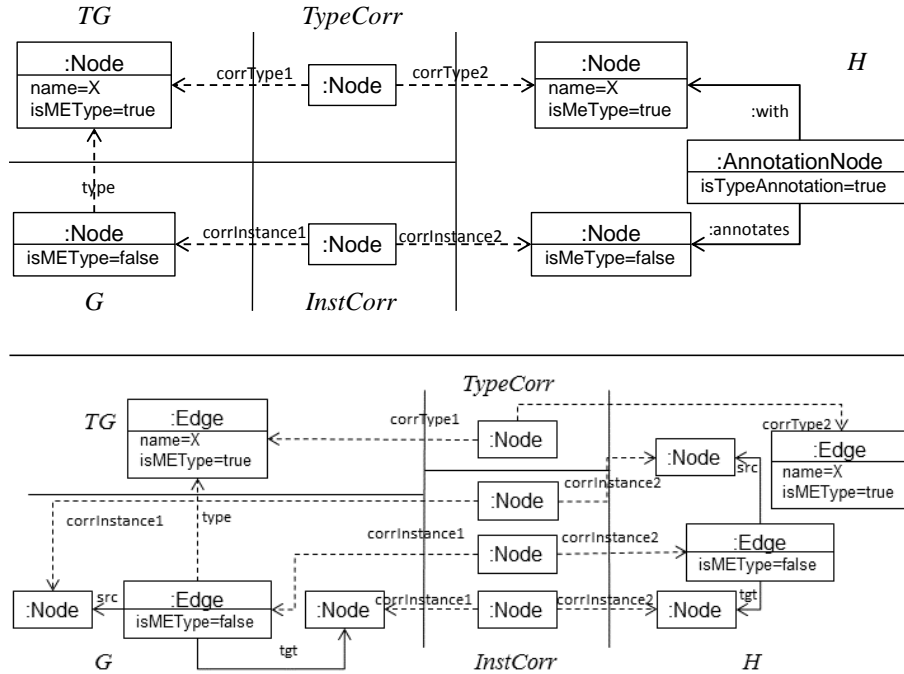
TG

TypeCorr

:Node
name=X
isMEType=true

corrType1

:Node

corrType2

:Node
name=X
isMeType=true

H

:with

:AnnotationNode
isTypeAnnotation=true

type

:Node
isMEType=false

corrInstance1

:Node

corrInstance2

:Node
isMeType=false

:annotates

G

InstCorr

TypeCorr

TG

:Edge
name=X
isMEType=true

corrType1

:Node

corrType2

:Edge
name=X
isMEType=true

:Node

src

:Node

corrInstance2

corrInstance1

type

corrInstance1

:Node

corrInstance2

:Edge
isMEType=false

:Node

src

:Edge
isMEType=false

:Node

corrInstance1

:Node

corrInstance2

tgt

:Node

tgt

G

InstCorr

H